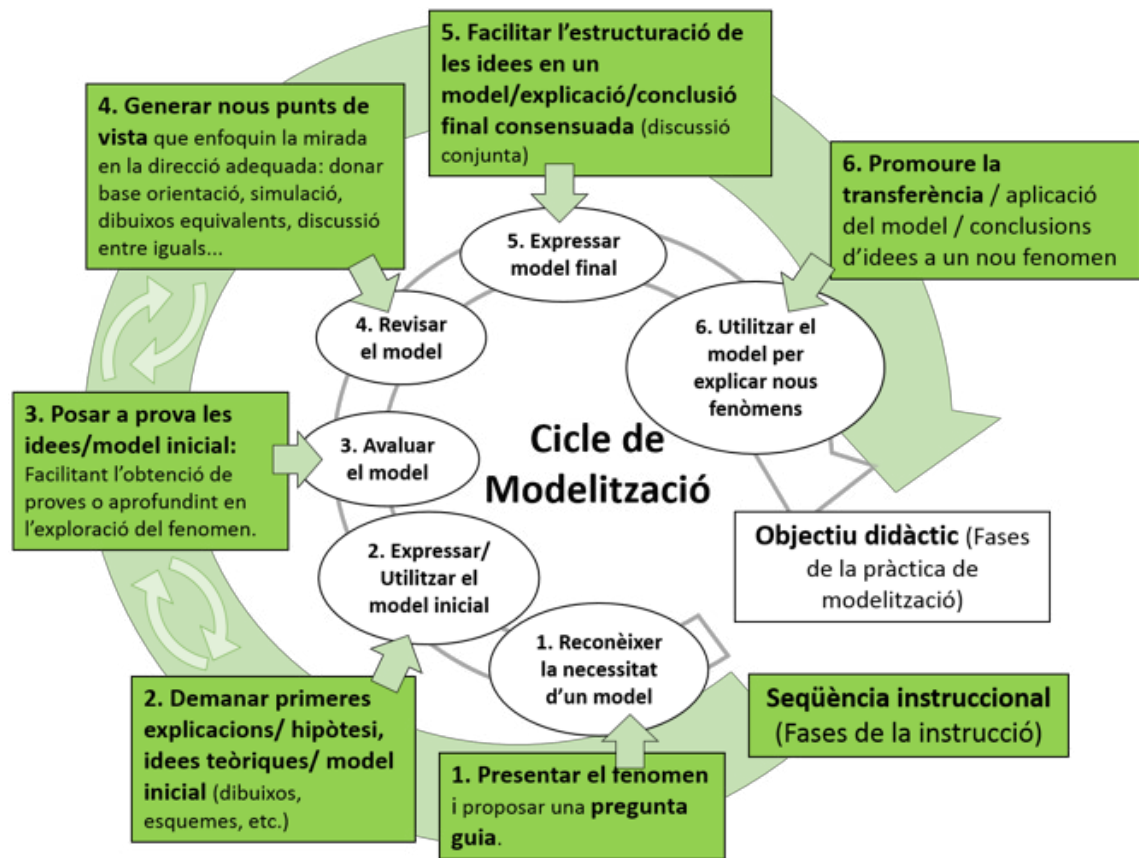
5. Facilitar l'estructuració de les idees en un model/explicació/conclusió final consensuada (discussió conjunta)

4. Generar nous punts de vista que enfoquin la mirada en la direcció adequada: donar base orientació, simulació, dibuixos equivalents, discussió entre iguals...

6. Promoure la transferència / aplicació del model / conclusions d'idees a un nou fenomen

5. Expressar model final

4. Revisar el model

6. Utilitzar el model per explicar nous fenòmens

3. Posar a prova les idees/model inicial: Facilitant l'obtenció de proves o aprofundint en l'exploració del fenomen.

3. Avaluar el model

Cicle de Modelització

Objectiu didàctic (Fases de la pràctica de modelització)

2. Expressar/ Utilitzar el model inicial

1. Reconèixer la necessitat d'un model

2. Demanar primeres explicacions/ hipòtesi, idees teòriques/ model inicial (dibuixos, esquemes, etc.)

Seqüència instruccional (Fases de la instrucció)

1. Presentar el fenomen i proposar una pregunta guia.